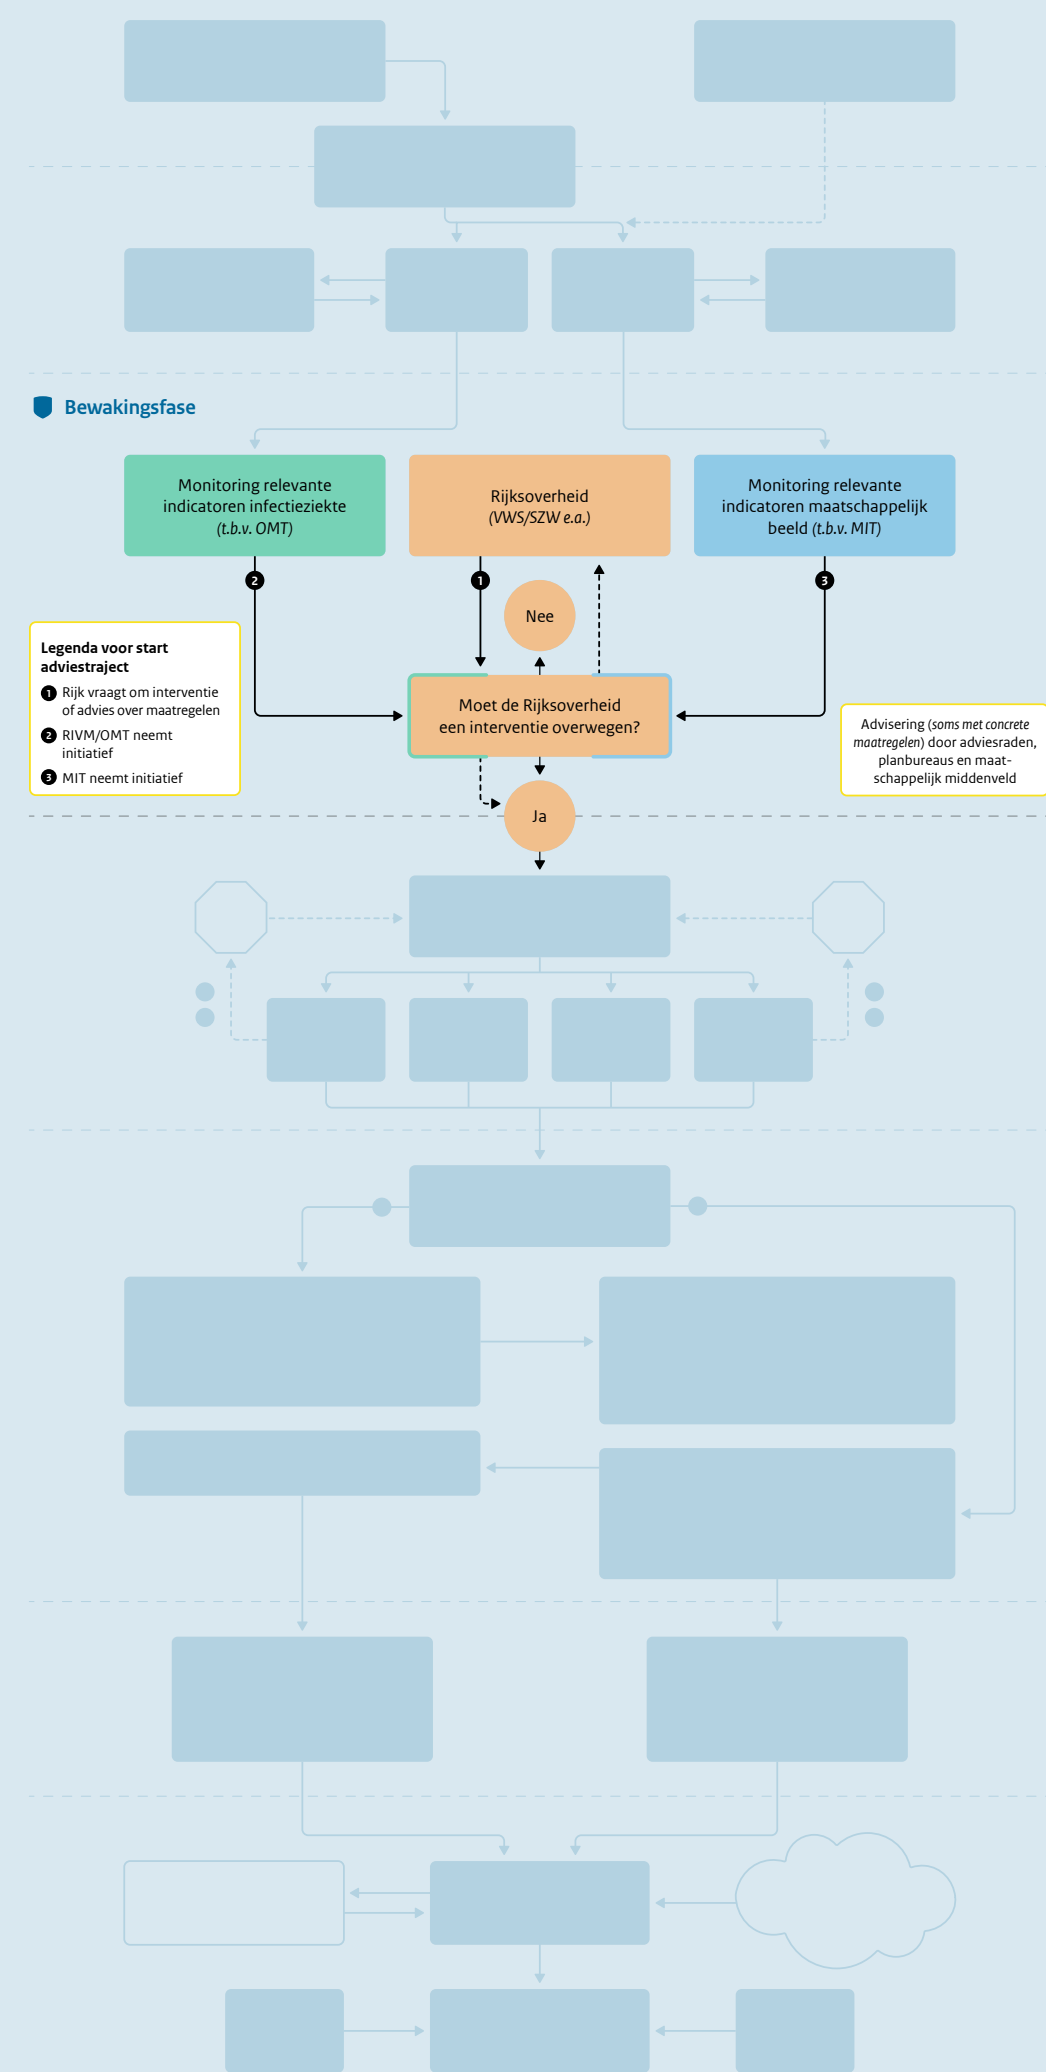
Bewakingsfase

Monitoring relevante indicatoren infectieziekte (t.b.v. OMT)

Rijksoverheid (VWS/SZW e.a.)

Monitoring relevante indicatoren maatschappelijk beeld (t.b.v. MIT)

2

1

3

Nee

Legenda voor start adviestraject

1 Rijk vraagt om interventie of advies over maatregelen

2 RIVM/OMT neemt initiatief

3 MIT neemt initiatief

Moet de Rijksoverheid een interventie overwegen?

Advisering (soms met concrete maatregelen) door adviesraden, planbureaus en maatschappelijk middenveld

Ja